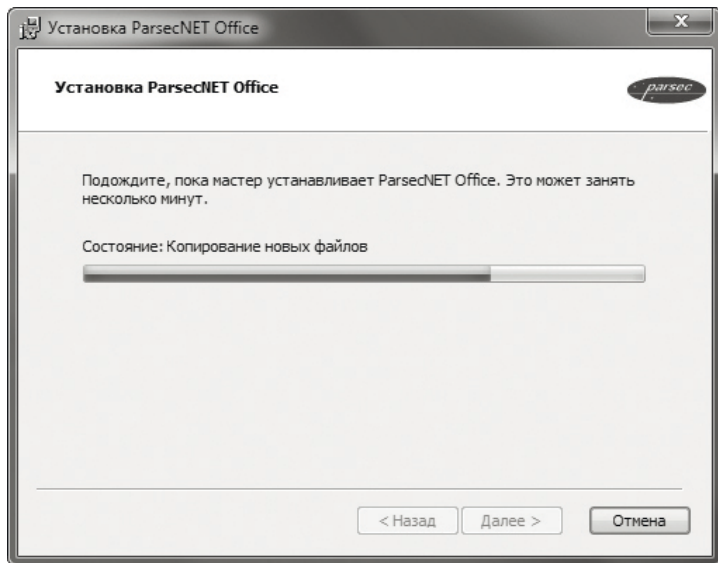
Установка ParsecNET Office

Установка ParsecNET Office

parsec

Подождите, пока мастер устанавливает ParsecNET Office. Это может занять несколько минут.

Состояние: Копирование новых файлов

< Назад   Далее >   Отмена